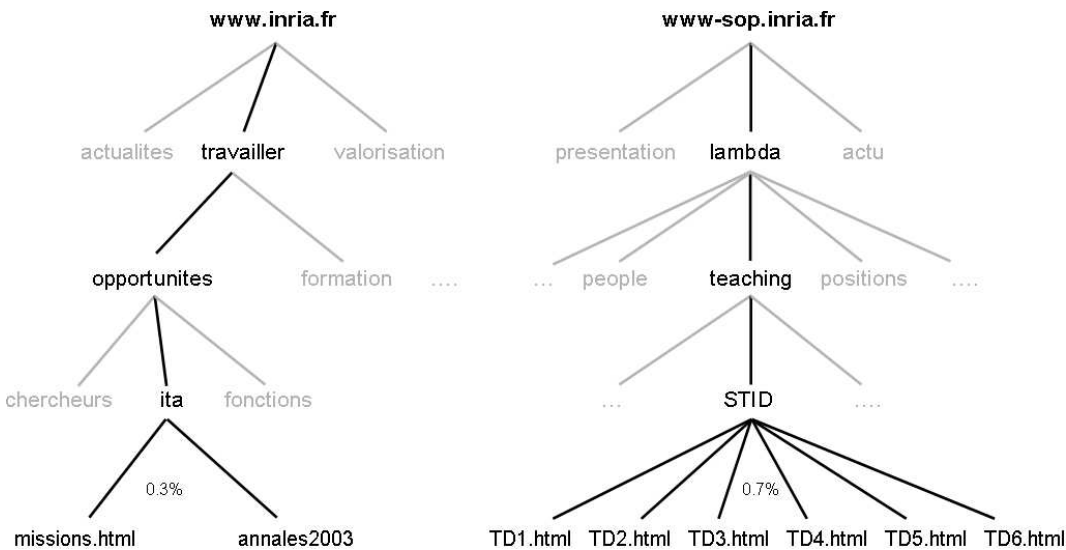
www.inria.fr

actualites travailler valorisation

opportunites formation ....

chercheurs ita fonctions

0.3%

missions.html annales2003

www-sop.inria.fr

presentation lambda actu

... people teaching positions ....

... STID ....

0.7%

TD1.html TD2.html TD3.html TD4.html TD5.html TD6.html